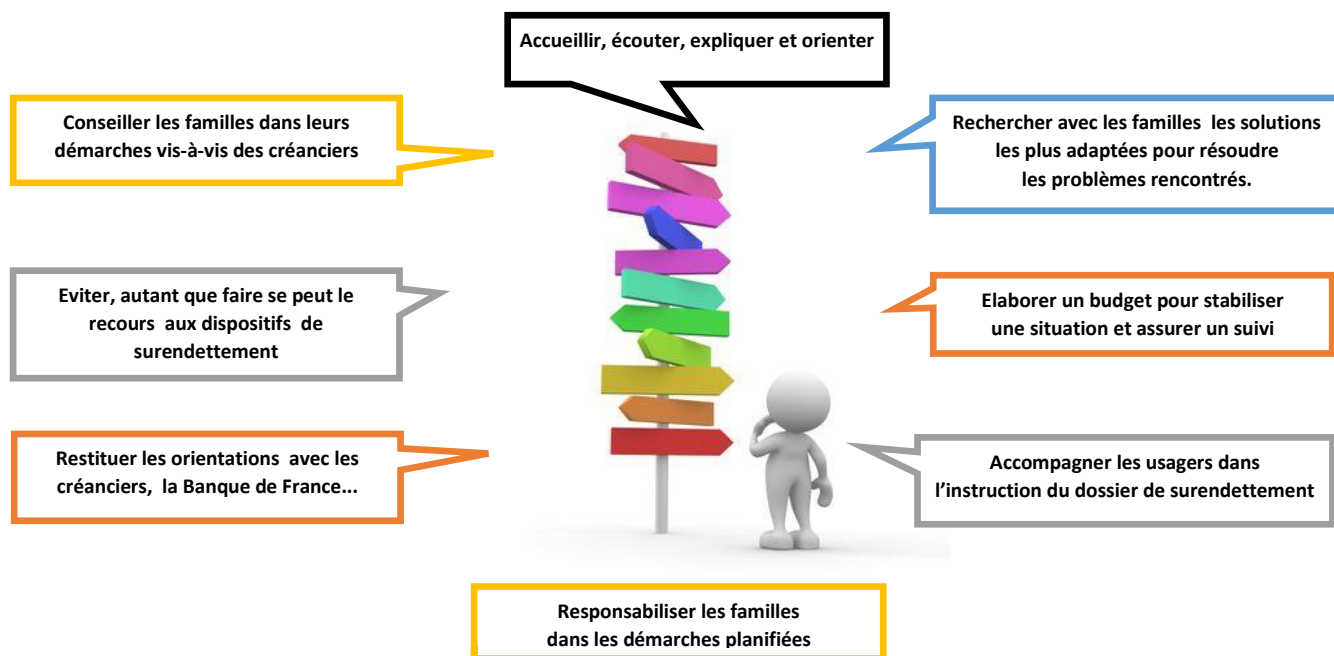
Accueillir, écouter, expliquer et orienter

Conseiller les familles dans leurs démarches vis-à-vis des créanciers

Rechercher avec les familles les solutions les plus adaptées pour résoudre les problèmes rencontrés.

Eviter, autant que faire se peut le recours aux dispositifs de surendettement

Elaborer un budget pour stabiliser une situation et assurer un suivi

Restituer les orientations avec les créanciers, la Banque de France...

Accompagner les usagers dans l'instruction du dossier de surendettement

Responsabiliser les familles dans les démarches planifiées